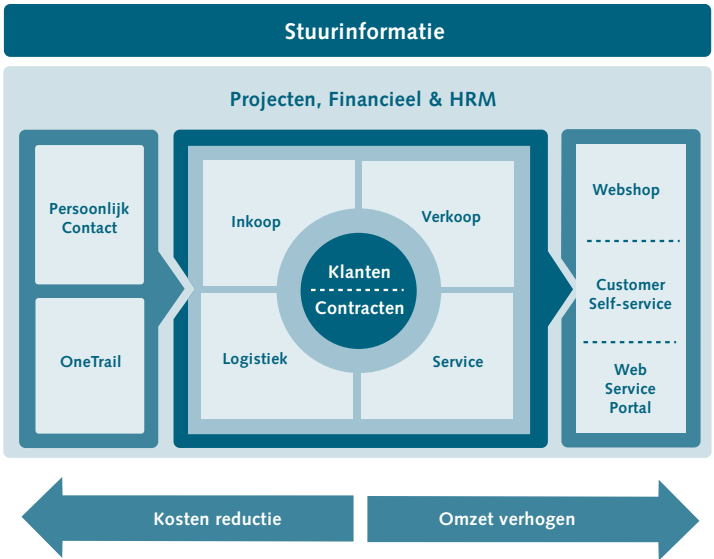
Stuurinformatie

Projecten, Financieel & HRM

Persoonlijk Contact

OneTrail

Inkoop

Verkoop

Klanten

Contracten

Logistiek

Service

Webshop

Customer Self-service

Web Service Portal

Kosten reductie

Omzet verhogen